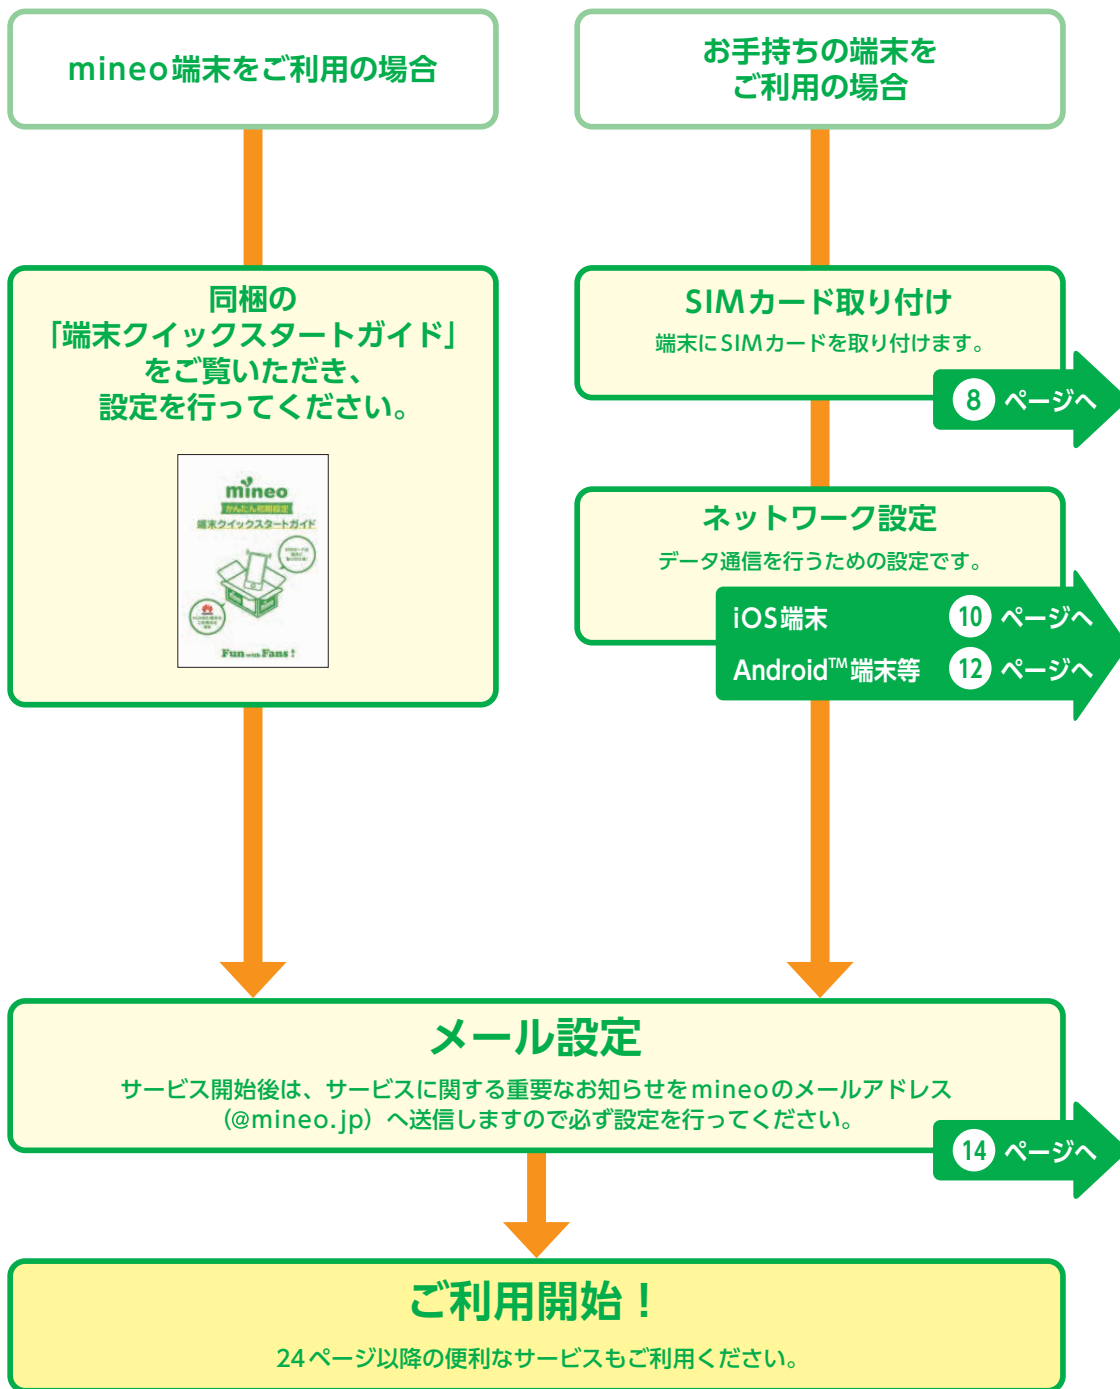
mineo端末をご利用の場合

お手持ちの端末をご利用の場合

同梱の
「端末クイックスタートガイド」
をご覧いただき、
設定を行ってください。

mineo
かんたん初期設定
端末クイックスタートガイド
Fun with Fans!

SIMカード取り付け
端末にSIMカードを取り付けます。

8 ページへ

ネットワーク設定
データ通信を行うための設定です。

iOS端末 10 ページへ
Android™端末等 12 ページへ

メール設定
サービス開始後は、サービスに関する重要なお知らせをmineoのメールアドレス（@mineo.jp）へ送信しますので必ず設定を行ってください。

14 ページへ

ご利用開始！
24ページ以降の便利なサービスもご利用ください。